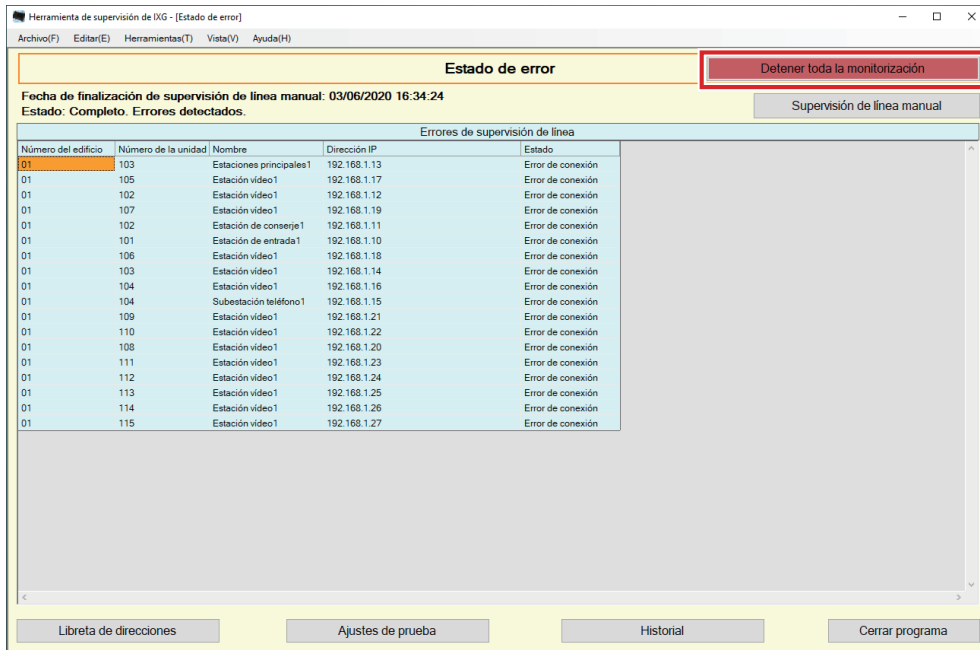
Herramienta de supervisión de IXG - [Estado de error]

Archivo(F) Editar(E) Herramientas(T) Vista(V) Ayuda(H)

Estado de error

Detener toda la monitorización

Fecha de finalización de supervisión de línea manual: 03/06/2020 16:34:24
Estado: Completo. Errores detectados.

Supervisión de línea manual

Errores de supervisión de línea

| Número del edificio | Número de la unidad | Nombre | Dirección IP | Estado |
|---|---|---|---|---|
| 01 | 103 | Estaciones principales1 | 192.168.1.13 | Error de conexión |
| 01 | 105 | Estación vídeo1 | 192.168.1.17 | Error de conexión |
| 01 | 102 | Estación vídeo1 | 192.168.1.12 | Error de conexión |
| 01 | 107 | Estación vídeo1 | 192.168.1.19 | Error de conexión |
| 01 | 102 | Estación de conserje1 | 192.168.1.11 | Error de conexión |
| 01 | 101 | Estación de entrada1 | 192.168.1.10 | Error de conexión |
| 01 | 106 | Estación vídeo1 | 192.168.1.18 | Error de conexión |
| 01 | 103 | Estación vídeo1 | 192.168.1.14 | Error de conexión |
| 01 | 104 | Estación vídeo1 | 192.168.1.16 | Error de conexión |
| 01 | 104 | Subestación teléfono1 | 192.168.1.15 | Error de conexión |
| 01 | 109 | Estación vídeo1 | 192.168.1.21 | Error de conexión |
| 01 | 110 | Estación vídeo1 | 192.168.1.22 | Error de conexión |
| 01 | 108 | Estación vídeo1 | 192.168.1.20 | Error de conexión |
| 01 | 111 | Estación vídeo1 | 192.168.1.23 | Error de conexión |
| 01 | 112 | Estación vídeo1 | 192.168.1.24 | Error de conexión |
| 01 | 113 | Estación vídeo1 | 192.168.1.25 | Error de conexión |
| 01 | 114 | Estación vídeo1 | 192.168.1.26 | Error de conexión |
| 01 | 115 | Estación vídeo1 | 192.168.1.27 | Error de conexión |

Libreta de direcciones
Ajustes de prueba
Historial
Cerrar programa